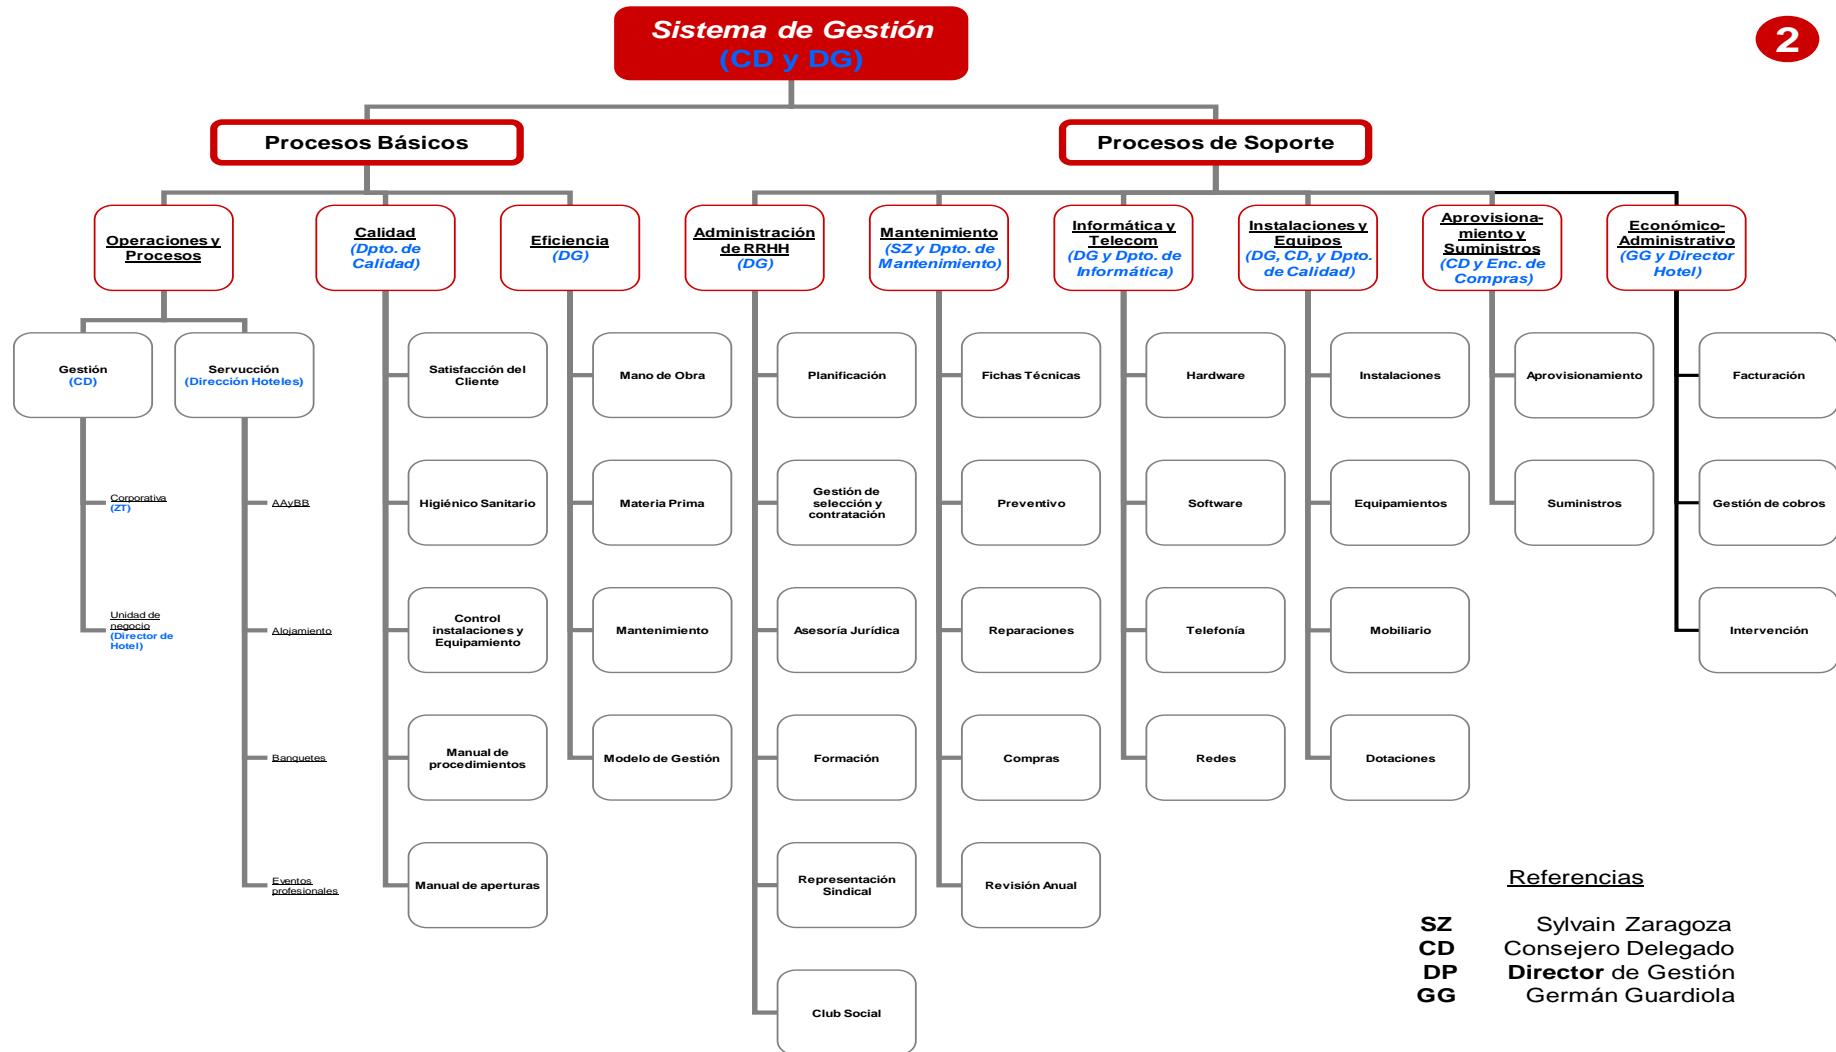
Sistema de Gestión
(CD y DG)

2

Procesos Básicos

Procesos de Soporte

Operaciones y Procesos

Calidad
(Dpto. de Calidad)

Eficiencia
(DG)

Administración de RRHH
(DG)

Mantenimiento
(SZ y Dpto. de Mantenimiento)

Informática y Telecom
(DG y Dpto. de Informática)

Instalaciones y Equipos
(DG, CD, y Dpto. de Calidad)

Aprovisionamiento y Suministros
(CD y Enc. de Compras)

Económico-Administrativo
(GG y Director Hotel)

Gestión
(CD)

Servucción
(Dirección Hoteles)

Corporativa
(ZT)

Unidad de negocio
(Director de Hotel)

AAyBB

Alojamiento

Banquetes

Eventos profesionales

Satisfacción del Cliente

Higiénico Sanitario

Control instalaciones y Equipamiento

Manual de procedimientos

Manual de aperturas

Mano de Obra

Materia Prima

Mantenimiento

Modelo de Gestión

Planificación

Gestión de selección y contratación

Asesoría Jurídica

Formación

Representación Sindical

Club Social

Fichas Técnicas

Preventivo

Reparaciones

Compras

Revisión Anual

Hardware

Software

Telefonía

Redes

Instalaciones

Equipamientos

Mobiliario

Dotaciones

Aprovisionamiento

Suministros

Facturación

Gestión de cobros

Intervención

Referencias

SZ Sylvain Zaragoza
CD Consejero Delegado
DP Director de Gestión
GG Germán Guardiola